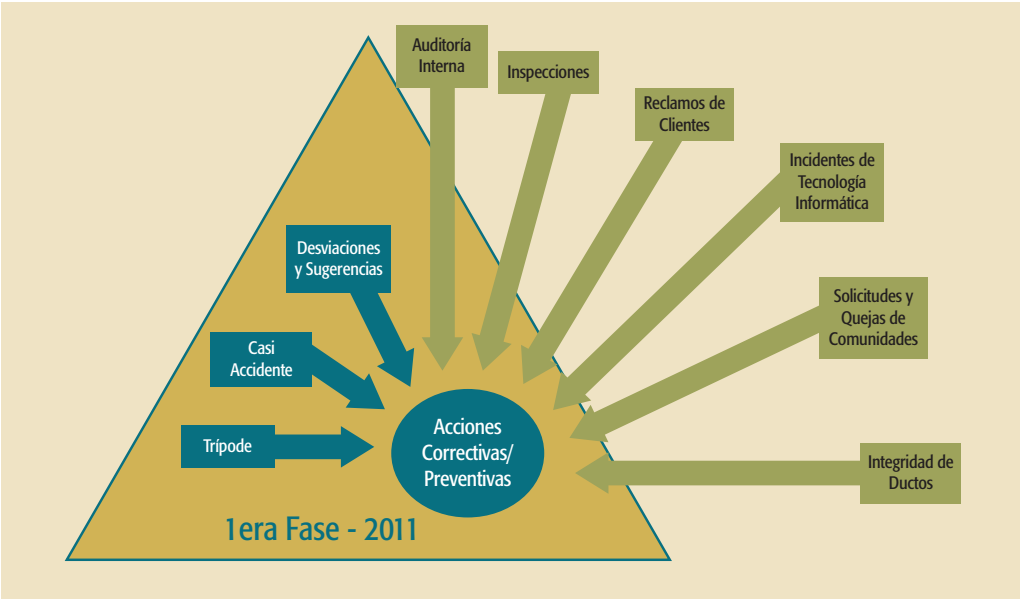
Auditoría Interna

Inspecciones

Reclamos de Clientes

Incidentes de Tecnología Informática

Solicitudes y Quejas de Comunidades

Integridad de Ductos

Desviaciones y Sugerencias

Casi Accidente

Trípode

Acciones Correctivas/ Preventivas

1era Fase - 2011